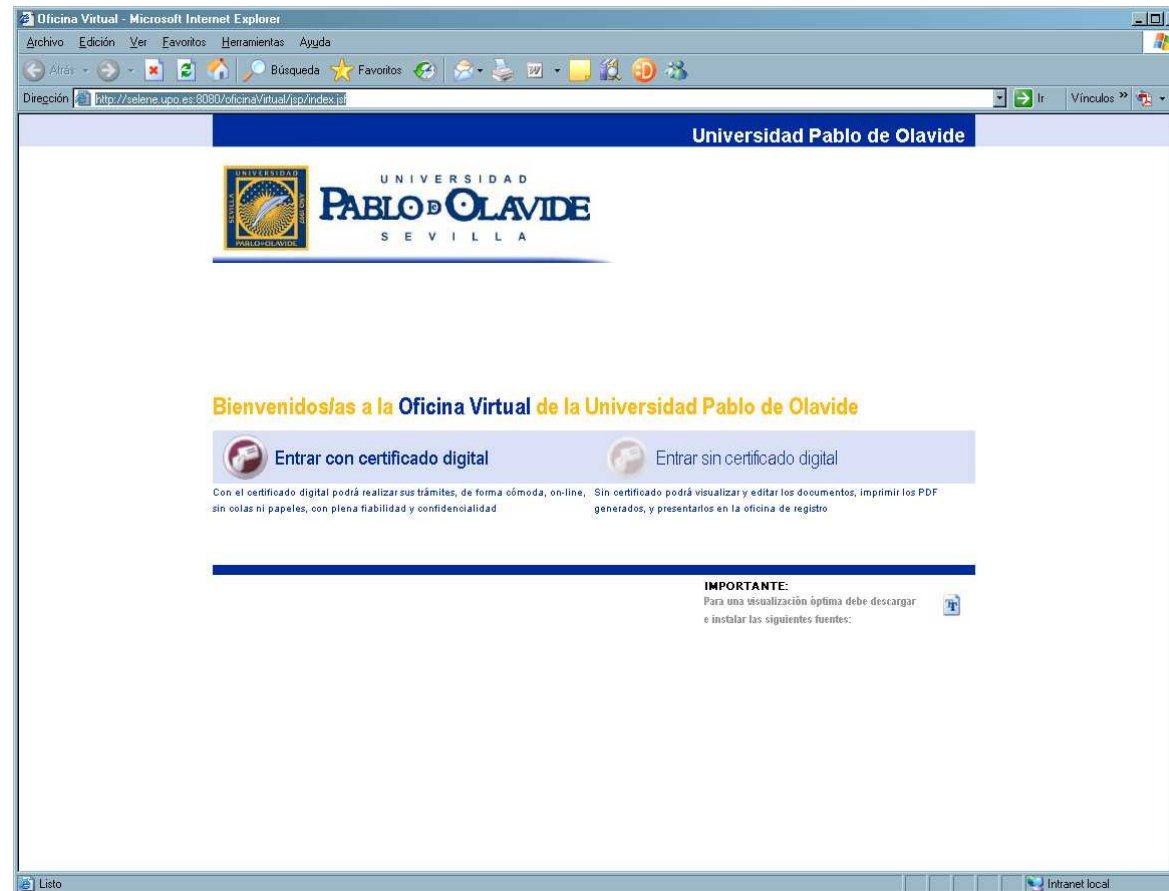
Oficina Virtual - Microsoft Internet Explorer

Archivo Edición Ver Favoritos Herramientas Ayuda

Atrás Búsqueda Favoritos

Dirección http://selene.upo.es:8080/oficinaVirtual/jsp/index.jsp

Ir Vínculos »

Universidad Pablo de Olavide

UNIVERSIDAD SEVILLA AÑO 1997 PABLO DE OLAVIDE

UNIVERSIDAD PABLO DE OLAVIDE SEVILLA

Bienvenidos/as a la Oficina Virtual de la Universidad Pablo de Olavide

Entrar con certificado digital

Entrar sin certificado digital

Con el certificado digital podrá realizar sus trámites, de forma cómoda, on-line, sin colas ni papeles, con plena fiabilidad y confidencialidad

Sin certificado podrá visualizar y editar los documentos, imprimir los PDF generados, y presentarlos en la oficina de registro

IMPORTANTE:
Para una visualización óptima debe descargar e instalar las siguientes fuentes:

Listo

Intranet local